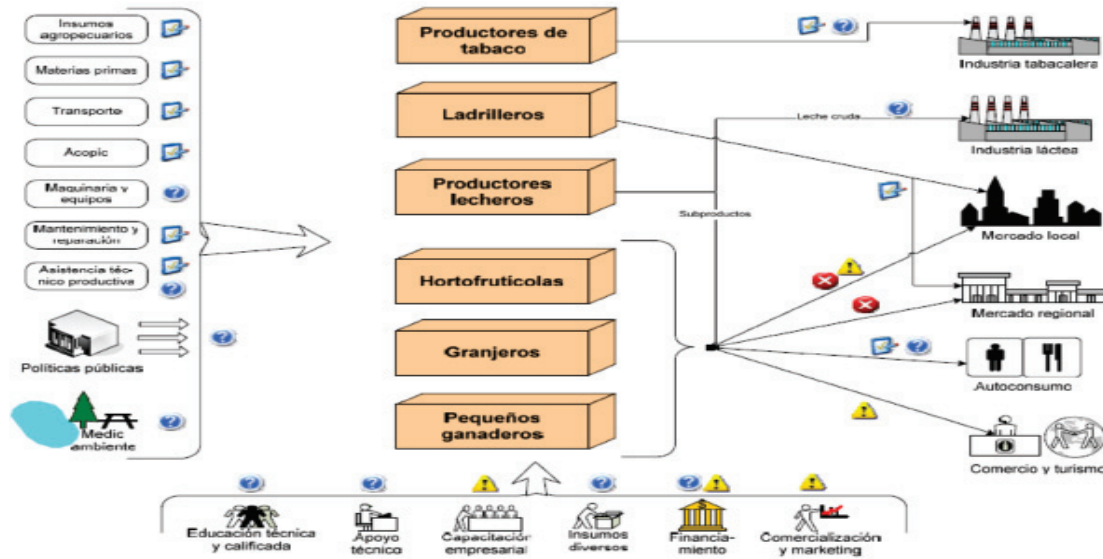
Insumos agropecuarios

Materias primas

Transporte

Acopic

Maquinaria y equipos

Mantenimiento y reparación

Asistencia técnico productiva

Políticas públicas

Medio ambiente

Productores de tabaco

Ladrilleros

Productores lecheros

Hortofrutícolas

Granjeros

Pequeños ganaderos

Leche cruda

Subproductos

Industria tabacalera

Industria láctea

Mercado local

Mercado regional

Autoconsumo

Comercio y turismo

Educación técnica y calificada

Apoyo técnico

Capacitación empresarial

Insumos diversos

Financiamiento

Comercialización y marketing